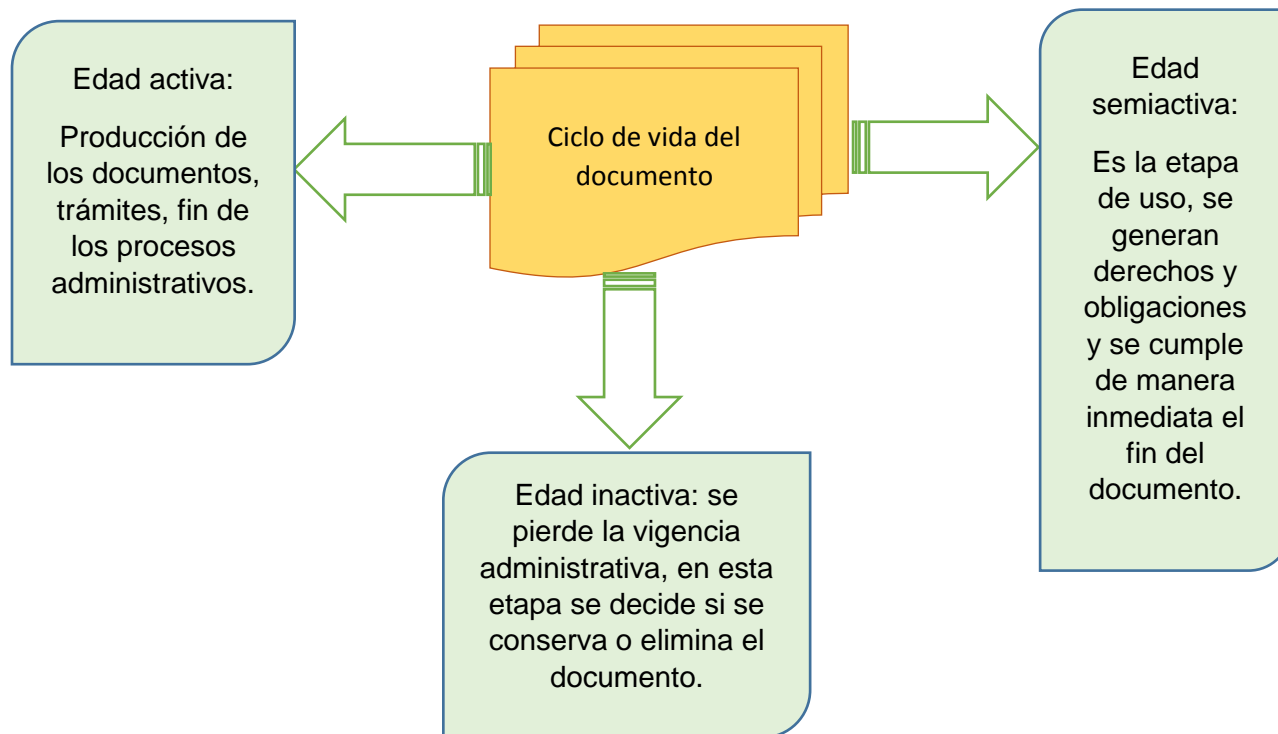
Ciclo de vida del documento

Edad activa:

Producción de los documentos, trámites, fin de los procesos administrativos.

Edad semiactiva:

Es la etapa de uso, se generan derechos y obligaciones y se cumple de manera inmediata el fin del documento.

Edad inactiva: se pierde la vigencia administrativa, en esta etapa se decide si se conserva o elimina el documento.